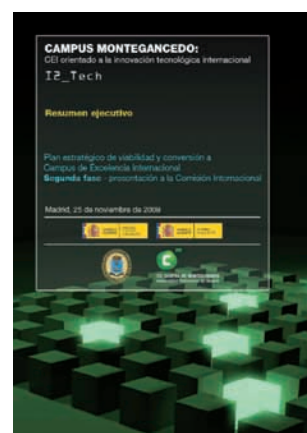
CAMPUS MONTEGANCEDO:
CEI orientado a la innovación tecnológica internacional
I2_Tech

Resumen ejecutivo

Plan estratégico de viabilidad y conversión a Campus de Excelencia Internacional
Segunda fase - presentación a la Comisión Internacional

Madrid, 25 de noviembre de 2009

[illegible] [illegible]

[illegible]